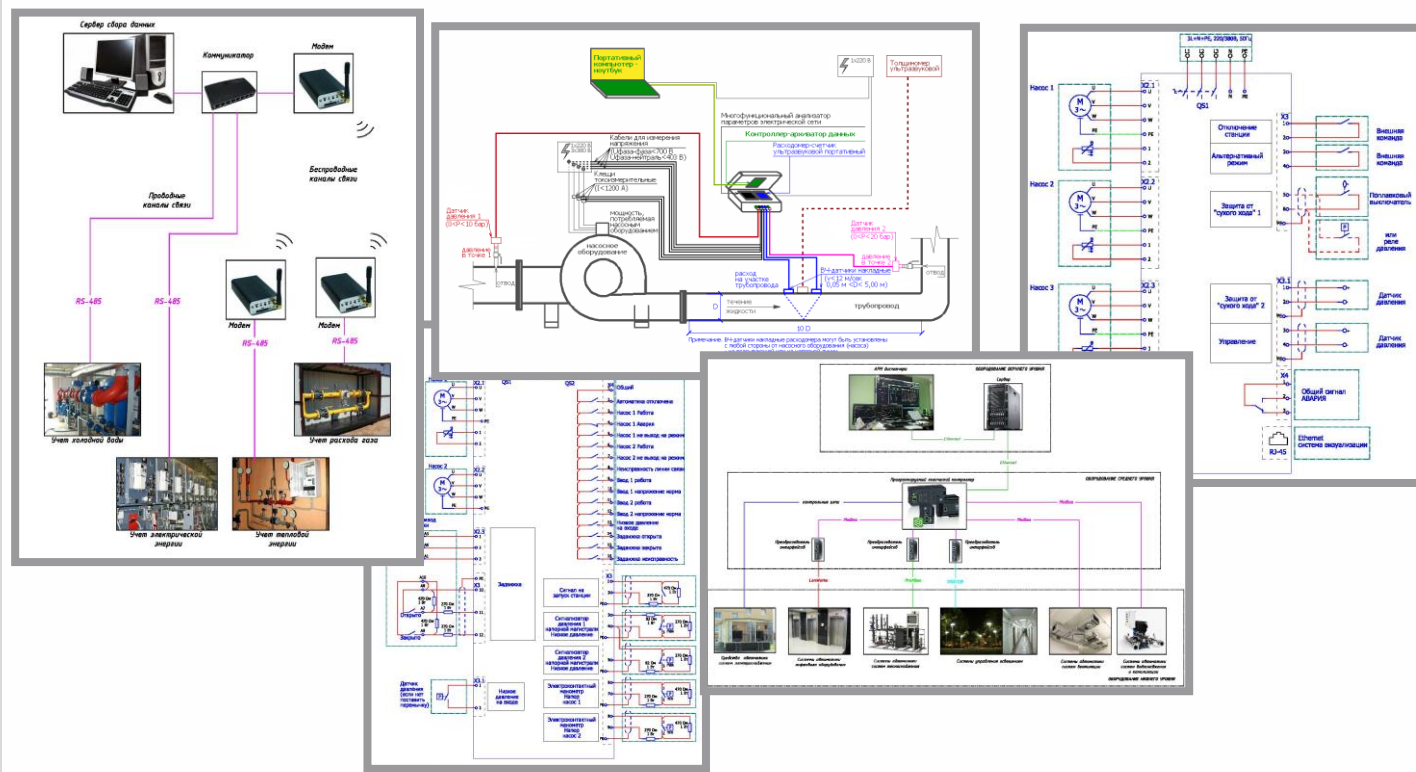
Сервер сбора данных
Коммутатор
Модем
Беспроводные каналы связи
Проводные каналы связи
RS-485
RS-485
Модем
Модем
RS-485
RS-485
Учет холодной воды
Учет расхода газа
Учет электрической энергии
Учет тепловой энергии

Портативный компьютер-ноутбук
U=220 В
Толщиномер ультразвуковой
Многофункциональный анализатор параметров электрической сети
Контроллер-архиватор данных
Расходомер-счетчик ультразвуковой портативный
Кабели для измерения напряжения (Uфаза-фаза<700 В Uфаза-нейтраль<400 В)
Клещи токоизмерительные (I<1200 А)
Мощность, потребляемая насосным оборудованием
Датчик давления 1 (0<P<10 бар)
давление в Точке 1
насосное оборудование
отвод
Датчик давления 2 (0<P<20 бар)
давление в Точке 2
ВЧ-датчики накладные
расход на участке трубопровода
течение жидкости
трубопровод
отвод
10 D
D

Насос 1
Насос 2
Насос 3
QS1
X2.1
X2.2
X2.3
X3
X3.1
X4
Отключение станции
Внешняя команда
Альтернативный режим
Внешняя команда
Защита от "сухого хода" 1
Поплавковый выключатель
или реле давления
Защита от "сухого хода" 2
Датчик давления
Управление
Датчик давления
Общий сигнал АВАРИЯ
Ethernet система визуализации
RJ-45

Насос 1
Насос 2
QS1
QS2
Общий
Автоматика отключена
Насос 1 Работа
Насос 1 Авария
Насос 1 не выход на режим
Насос 2 Работа
Насос 2 не выход на режим
Неисправность линии связи
Ввод 1 работа
Ввод 1 напряжение норма
Ввод 2 работа
Ввод 2 напряжение норма
Низкое давление на входе
Задвижка открыта
Задвижка закрыта
Задвижка неисправность
Задвижка
Открыто
Закрыто
Сигнал на запуск станции
Сигнализатор давления 1 напорной магистрали Низкое давление
Сигнализатор давления 2 напорной магистрали Низкое давление
Электроконтактный манометр Напор насос 1
Электроконтактный манометр Напор насос 2
Датчик давления (если нет поставить перемычку)
Низкое давление на входе

АРМ диспетчера
Оборудование верхнего уровня
Сервер
Ethernet
Ethernet
Оборудование среднего уровня
Программируемый логический контроллер
Modbus
Modbus
Modbus
Profibus
Lonworks
Оборудование нижнего уровня
Системы освещения
Системы управления освещением
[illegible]